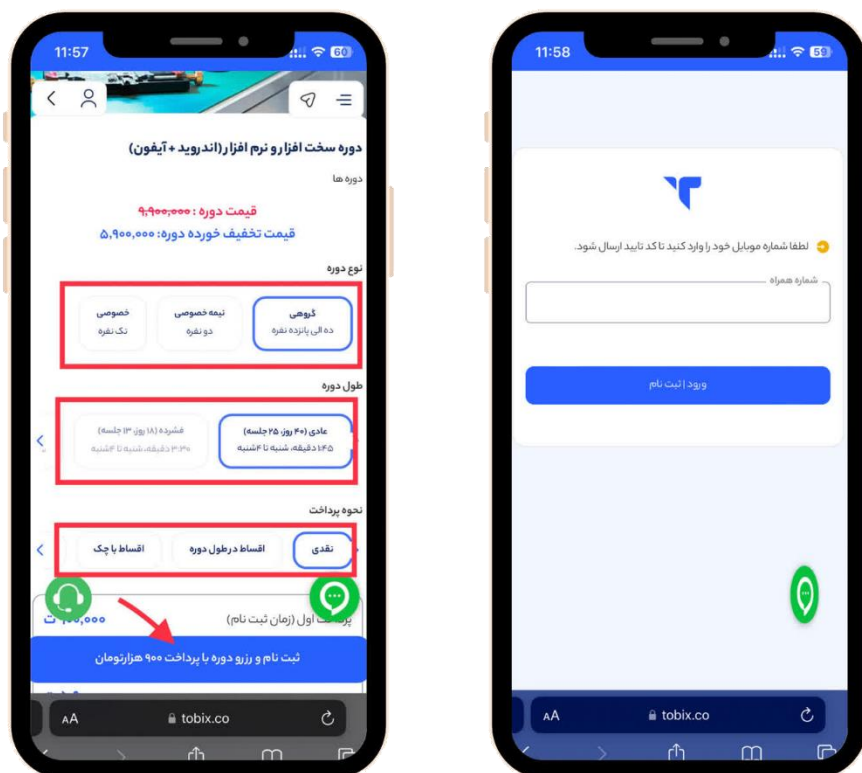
11:57

60

دوره سخت افزار و نرم افزار (اندروید + آیفون)

دوره ها

قیمت دوره : ۹,۹۰۰,۰۰۰

قیمت تخفیف خورده دوره: ۵,۹۰۰,۰۰۰

نوع دوره

گروهی
ده الی پانزده نفره

نیمه خصوصی
دو نفره

خصوصی
تک نفره

طول دوره

عادی (۴۰ روز، ۲۵ جلسه)
۱:۴۵ دقیقه، شنبه تا ۴شنبه

فشرده (۱۸ روز، ۱۳ جلسه)
۳:۳۰ دقیقه، شنبه تا ۴شنبه

نحوه پرداخت

نقدی

اقساط در طول دوره

اقساط با چک

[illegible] اول (زمان ثبت نام)

۰۰,۰۰۰ ت

ثبت نام و رزرو دوره با پرداخت ۹۰۰ هزارتومان

AA tobix.co

11:58

59

لطفا شماره موبایل خود را وارد کنید تا کد تایید ارسال شود.

شماره همراه

ورود | ثبت نام

AA tobix.co